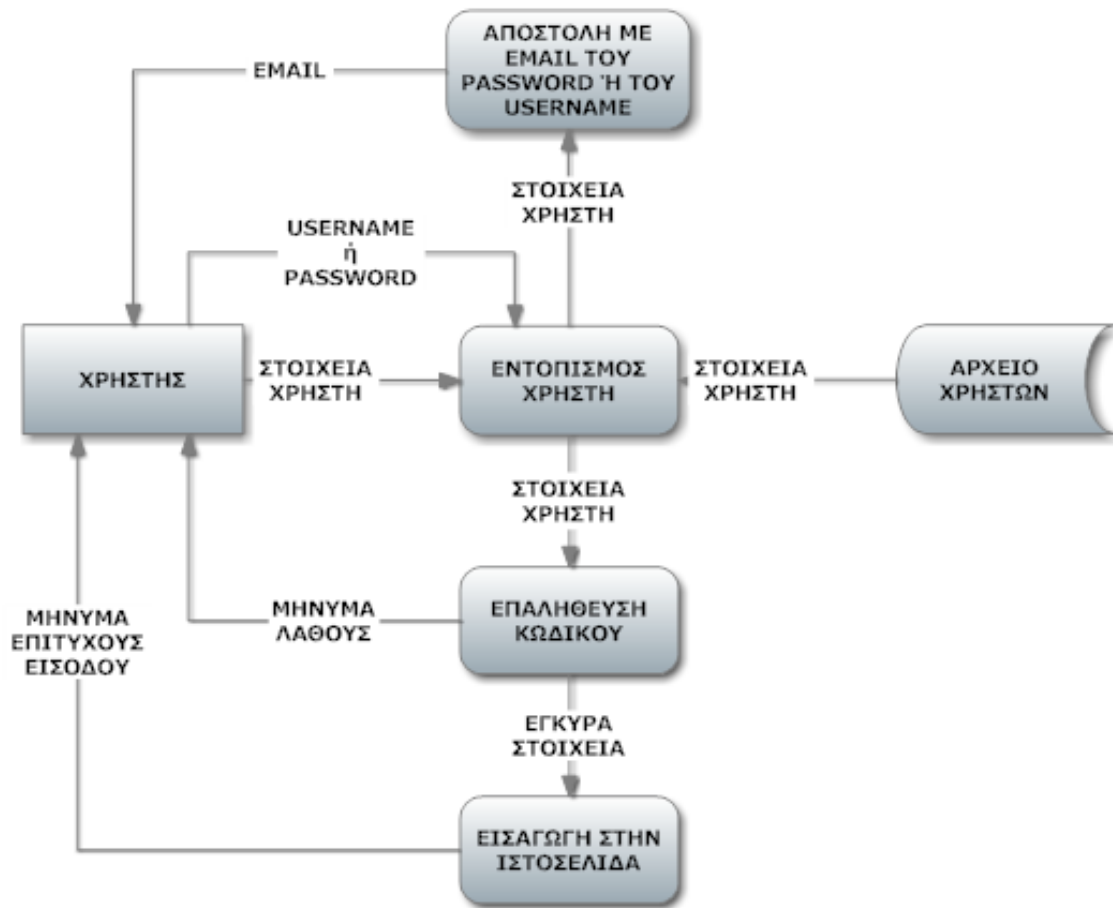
ΑΠΟΣΤΟΛΗ ΜΕ EMAIL ΤΟΥ PASSWORD 'Η ΤΟΥ USERNAME

EMAIL

ΣΤΟΙΧΕΙΑ ΧΡΗΣΤΗ

USERNAME ή PASSWORD

ΧΡΗΣΤΗΣ

ΣΤΟΙΧΕΙΑ ΧΡΗΣΤΗ

ΕΝΤΟΠΙΣΜΟΣ ΧΡΗΣΤΗ

ΣΤΟΙΧΕΙΑ ΧΡΗΣΤΗ

ΑΡΧΕΙΟ ΧΡΗΣΤΩΝ

ΣΤΟΙΧΕΙΑ ΧΡΗΣΤΗ

ΜΗΝΥΜΑ ΕΠΙΤΥΧΟΥΣ ΕΙΣΟΔΟΥ

ΜΗΝΥΜΑ ΛΑΘΟΥΣ

ΕΠΑΛΗΘΕΥΣΗ ΚΩΔΙΚΟΥ

ΕΓΚΥΡΑ ΣΤΟΙΧΕΙΑ

ΕΙΣΑΓΩΓΗ ΣΤΗΝ ΙΣΤΟΣΕΛΙΔΑ